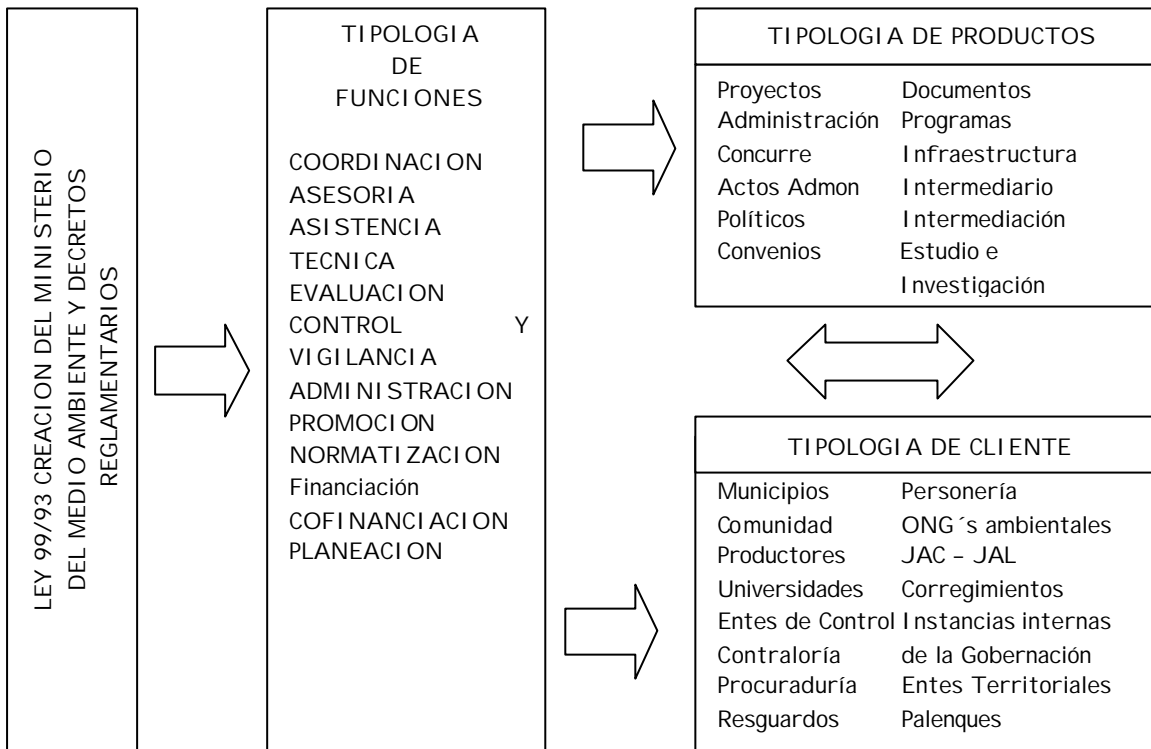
LEY 99/93 CREACION DEL MINISTERIO DEL MEDIO AMBIENTE Y DECRETOS REGLAMENTARIOS

TIPOLOGIA DE FUNCIONES

COORDINACION
ASESORIA
ASISTENCIA TECNICA
EVALUACION
CONTROL Y VIGILANCIA
ADMINISTRACION
PROMOCION
NORMATIZACION
Financiación
COFINANCIACION
PLANEACION

TIPOLOGIA DE PRODUCTOS

| | |
|---|---|
| Proyectos | Documentos |
| Administración | Programas |
| Concurre | Infraestructura |
| Actos Admon | Intermediario |
| Políticos | Intermediación |
| Convenios | Estudio e Investigación |

TIPOLOGIA DE CLIENTE

| | |
|---|---|
| Municipios | Personería |
| Comunidad | ONG´s ambientales |
| Productores | JAC – JAL |
| Universidades | Corregimientos |
| Entes de Control | Instancias internas de la Gobernación |
| Contraloría | |
| Procuraduría | Entes Territoriales |
| Resguardos | Palenques |